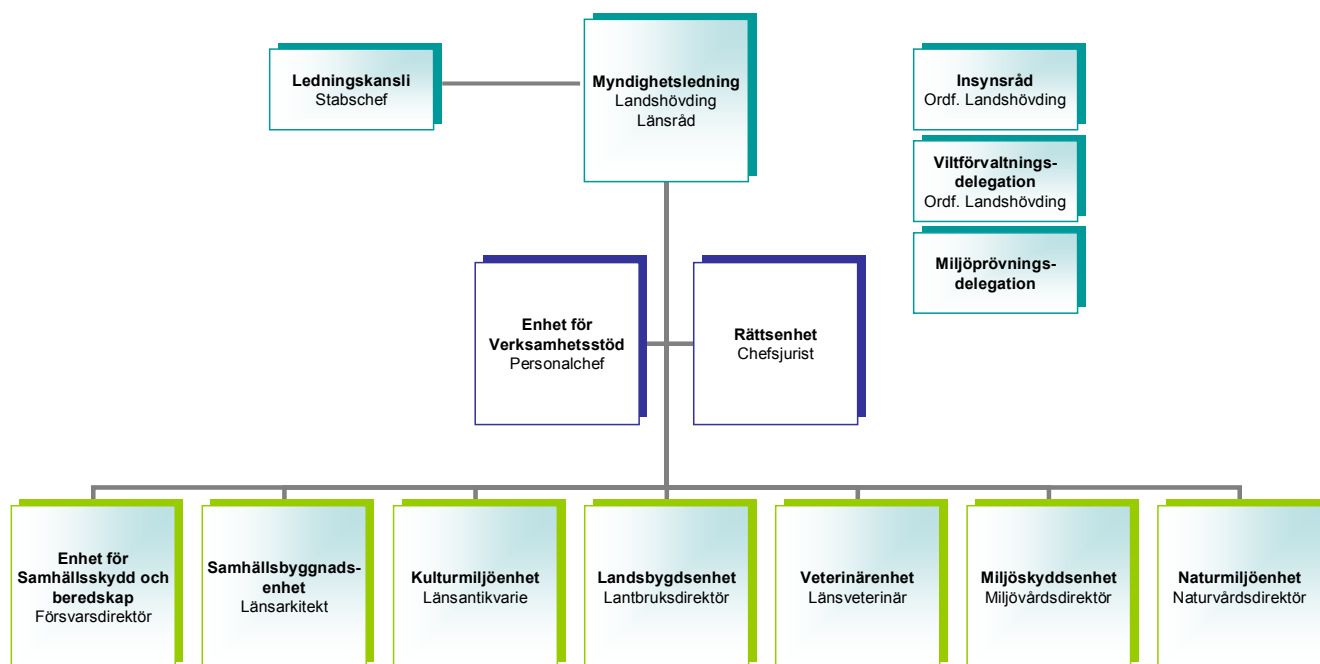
Ledningskansli
Stabschef

Myndighetsledning
Landshövding
Länsråd

Insynsråd
Ordf. Landshövding

Viltförvaltningsdelegation
Ordf. Landshövding

Miljöprövningsdelegation

Enhet för Verksamhetsstöd
Personalchef

Rättsenhet
Chefsjurist

Enhet för Samhällsskydd och beredskap
Försvarsdirektör

Samhällsbyggnadsenhet
Länsarkitekt

Kulturmiljöenhet
Länsantikvarie

Landsbygdsenhet
Lantbruksdirektör

Veterinärenhet
Länsveterinär

Miljöskyddsenhet
Miljövårdsdirektör

Naturmiljöenhet
Naturvårdsdirektör